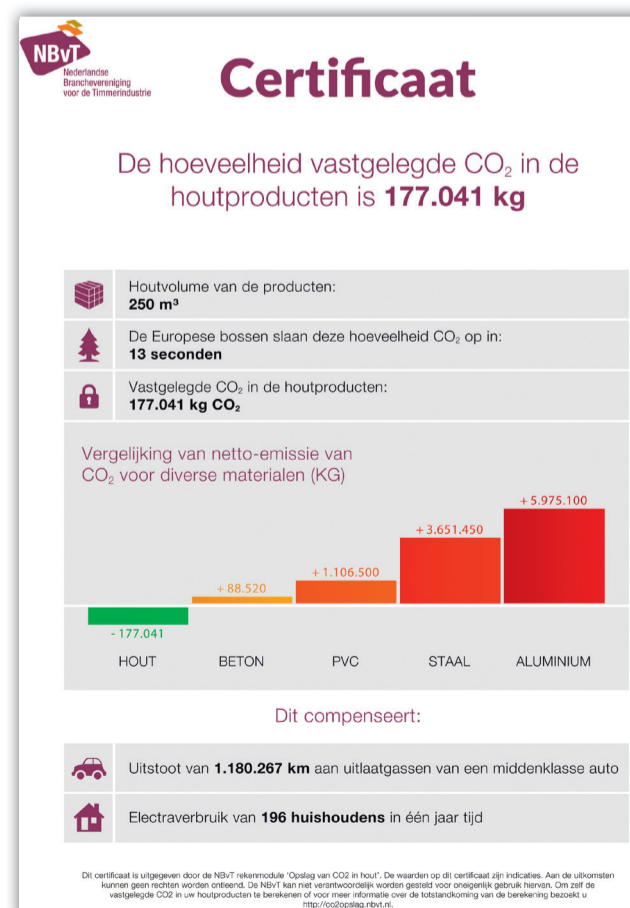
NBvT
Nederlandse Branchevereniging voor de Timmerindustrie

Certificaat

De hoeveelheid vastgelegde $CO_2$ in de houtproducten is **177.041 kg**

Houtvolume van de producten:
**250 m³**

De Europese bossen slaan deze hoeveelheid $CO_2$ op in:
**13 seconden**

Vastgelegde $CO_2$ in de houtproducten:
**177.041 kg $CO_2$**

Vergelijking van netto-emissie van $CO_2$ voor diverse materialen (KG)

- 177.041
+ 88.520
+ 1.106.500
+ 3.651.450
+ 5.975.100

HOUT BETON PVC STAAL ALUMINIUM

Dit compenseert:

Uitstoot van **1.180.267 km** aan uitlaatgassen van een middenklasse auto

Electraverbruik van **196 huishoudens** in één jaar tijd

Dit certificaat is uitgegeven door de NBvT rekenmodule 'Opslag van CO2 in hout'. De waarden op dit certificaat zijn indicaties. Aan de uitkomsten kunnen geen rechten worden ontleend. De NBvT kan niet verantwoordelijk worden gesteld voor oneigenlijk gebruik hiervan. Om zelf de vastgelegde CO2 in uw houtproducten te berekenen of voor meer informatie over de totstandkoming van de berekening bezoekt u http://co2opslag.nbvt.nl.